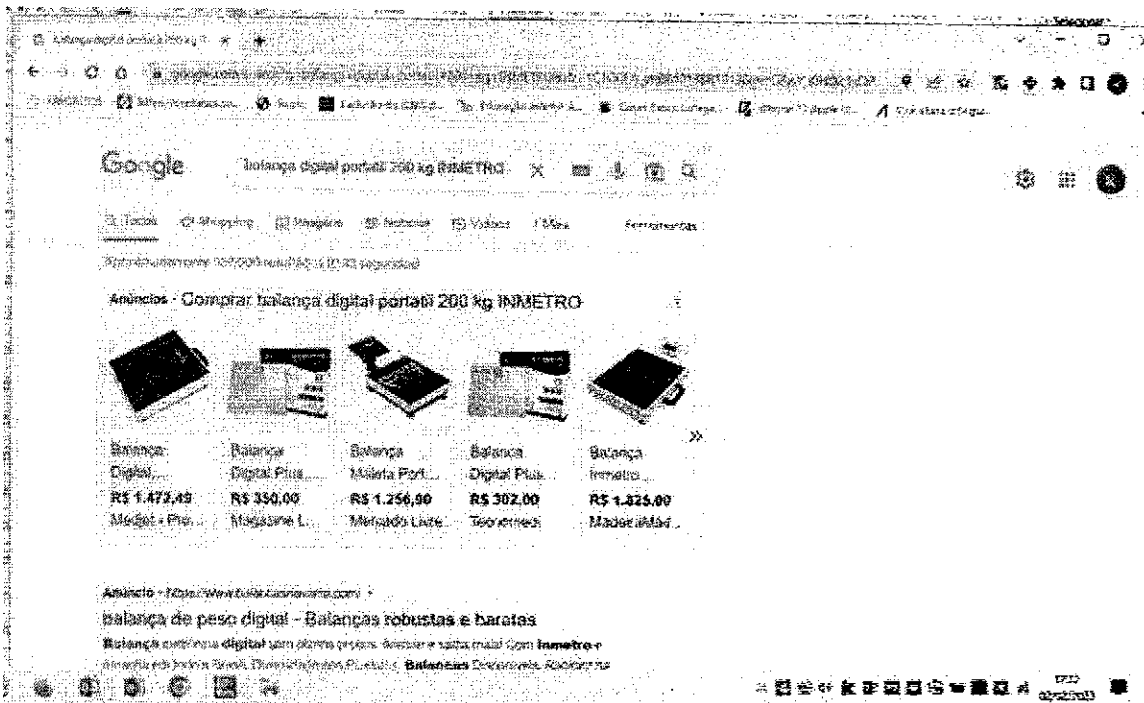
Google balança digital portatil 200 kg INMETRO

Todas Shopping Imagens Notícias Vídeos Mais Ferramentas

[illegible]

Anúncios · Comprar balança digital portatil 200 kg INMETRO

| Balança Digital... | Balança Digital Plus... | Balança Mileta Port... | Balança Digital Plus... | Balança Inmetro... |
|---|---|---|---|---|
| R$ 1.472,49 | R$ 350,00 | R$ 1.256,90 | R$ 302,00 | R$ 1.825,00 |
| Medget - Pre... | Magazine L... | Mercado Livre | Tecnomed | MadeiraMad... |

Anúncio · https://www.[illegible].com/

balança de peso digital - Balanças robustas e baratas

Balança eletrônica digital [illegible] Inmetro e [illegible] Balanças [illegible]